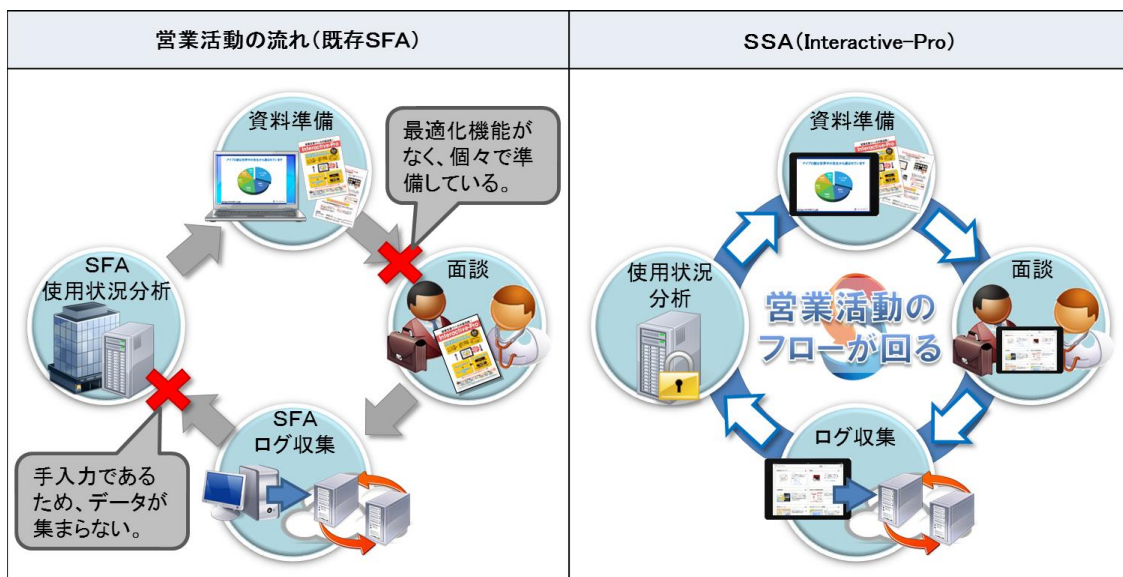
| 営業活動の流れ（既存SFA） | SSA（Interactive-Pro） |
|---|---|
| 資料準備<br>最適化機能がなく、個々で準備している。<br>面談<br>SFA 使用状況分析<br>SFA ログ収集<br>手入力であるため、データが集まらない。 | 資料準備<br>面談<br>使用状況分析<br>営業活動のフローが回る<br>ログ収集 |